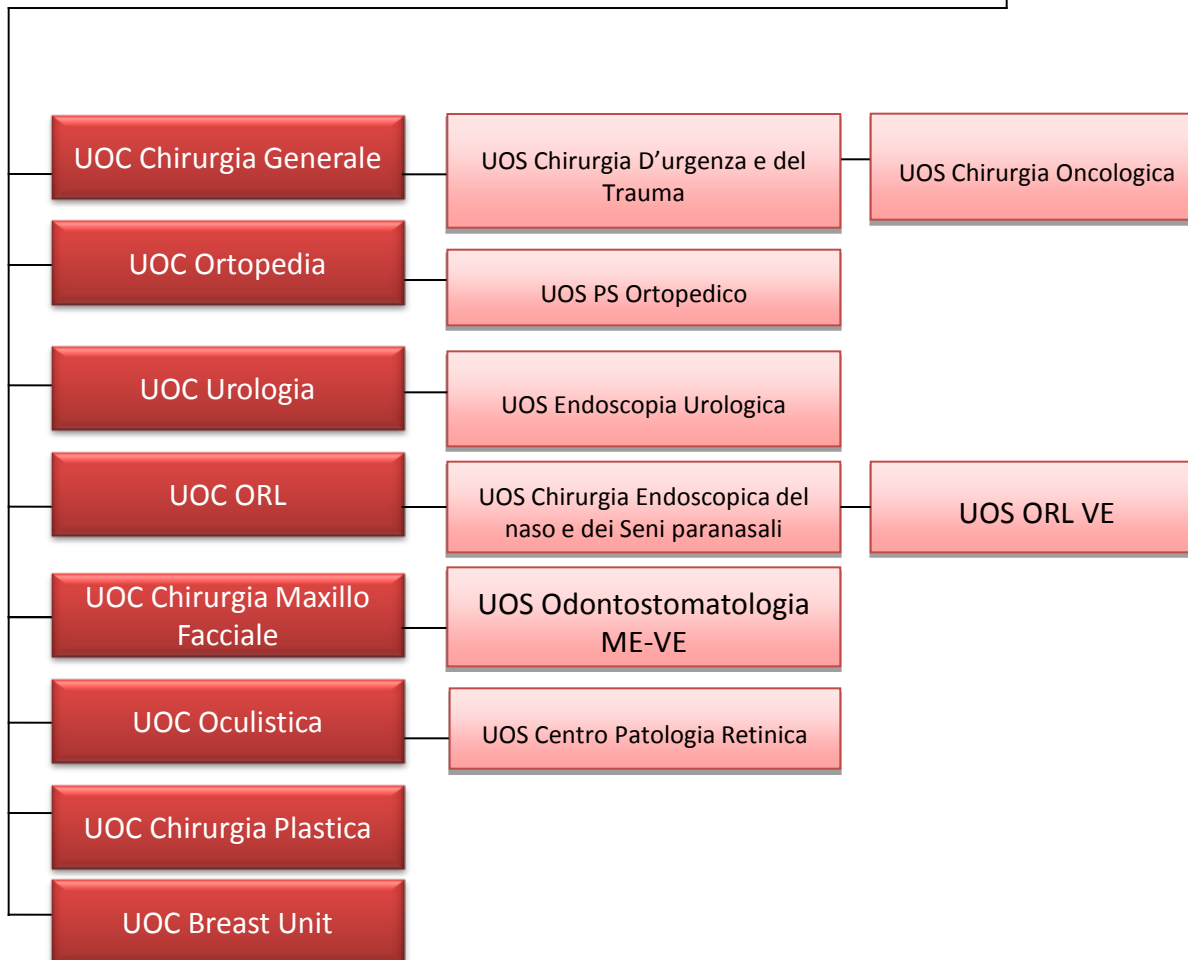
UOC Chirurgia Generale

UOS Chirurgia D’urgenza e del Trauma

UOS Chirurgia Oncologica

UOC Ortopedia

UOS PS Ortopedico

UOC Urologia

UOS Endoscopia Urologica

UOC ORL

UOS Chirurgia Endoscopica del naso e dei Seni paranasali

UOS ORL VE

UOC Chirurgia Maxillo Facciale

UOS Odontostomatologia ME-VE

UOC Oculistica

UOS Centro Patologia Retinica

UOC Chirurgia Plastica

UOC Breast Unit